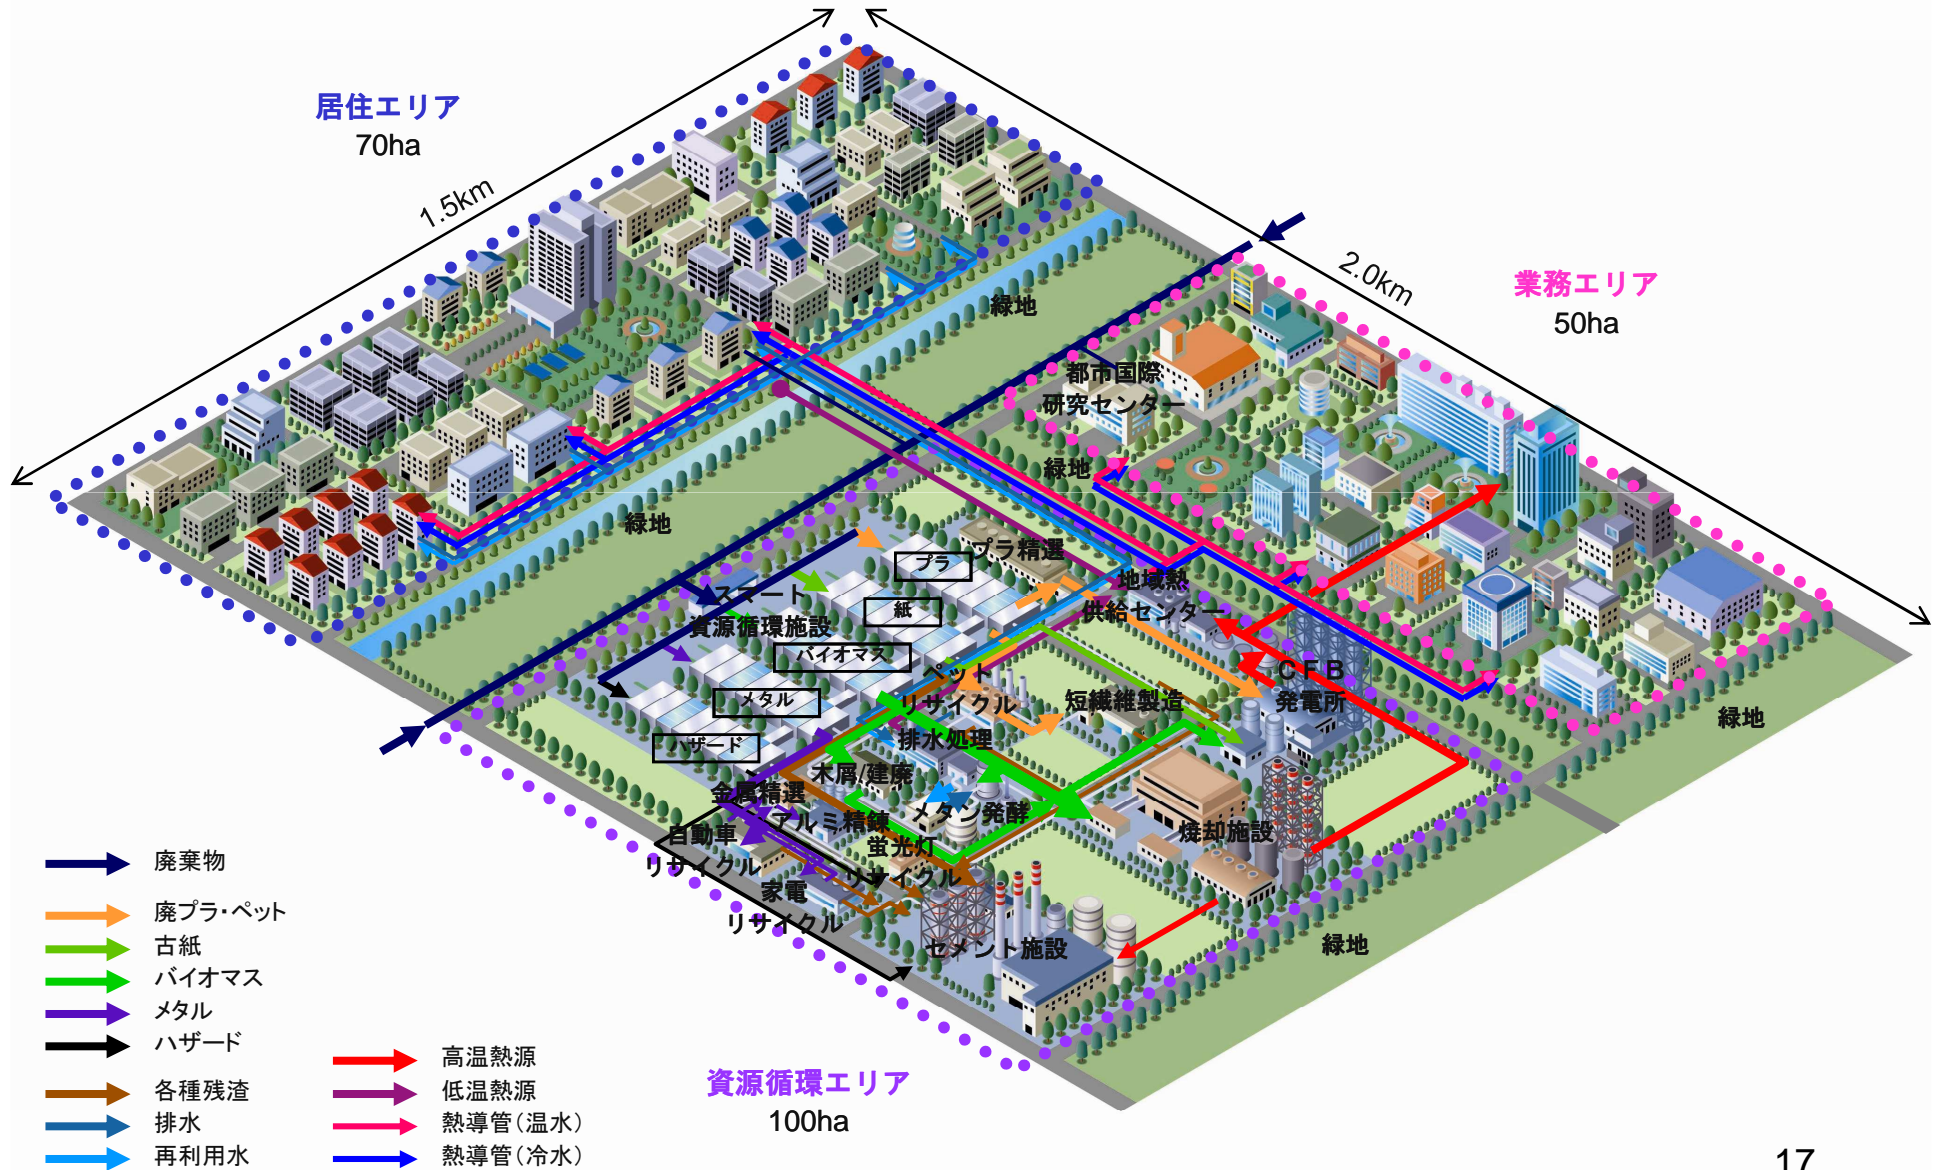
居住エリア
70ha

1.5km

2.0km

業務エリア
50ha

緑地

都市国際
研究センター

緑地

緑地

プラ精選

プラ

スマート
資源循環施設

紙

地域熱
供給センター

バイオマス

ペット
リサイクル

CFB
発電所

メタル

短繊維製造

ハザード

排水処理

緑地

木屑/建廃

金属精選

メタン発酵

アルミ精練

焼却施設

自動車
リサイクル

蛍光灯
リサイクル

家電
リサイクル

セメント施設

緑地

廃棄物

廃プラ・ペット
古紙
バイオマス
メタル
ハザード

各種残渣
排水
再利用水

高温熱源
低温熱源
熱導管(温水)
熱導管(冷水)

資源循環エリア
100ha

17